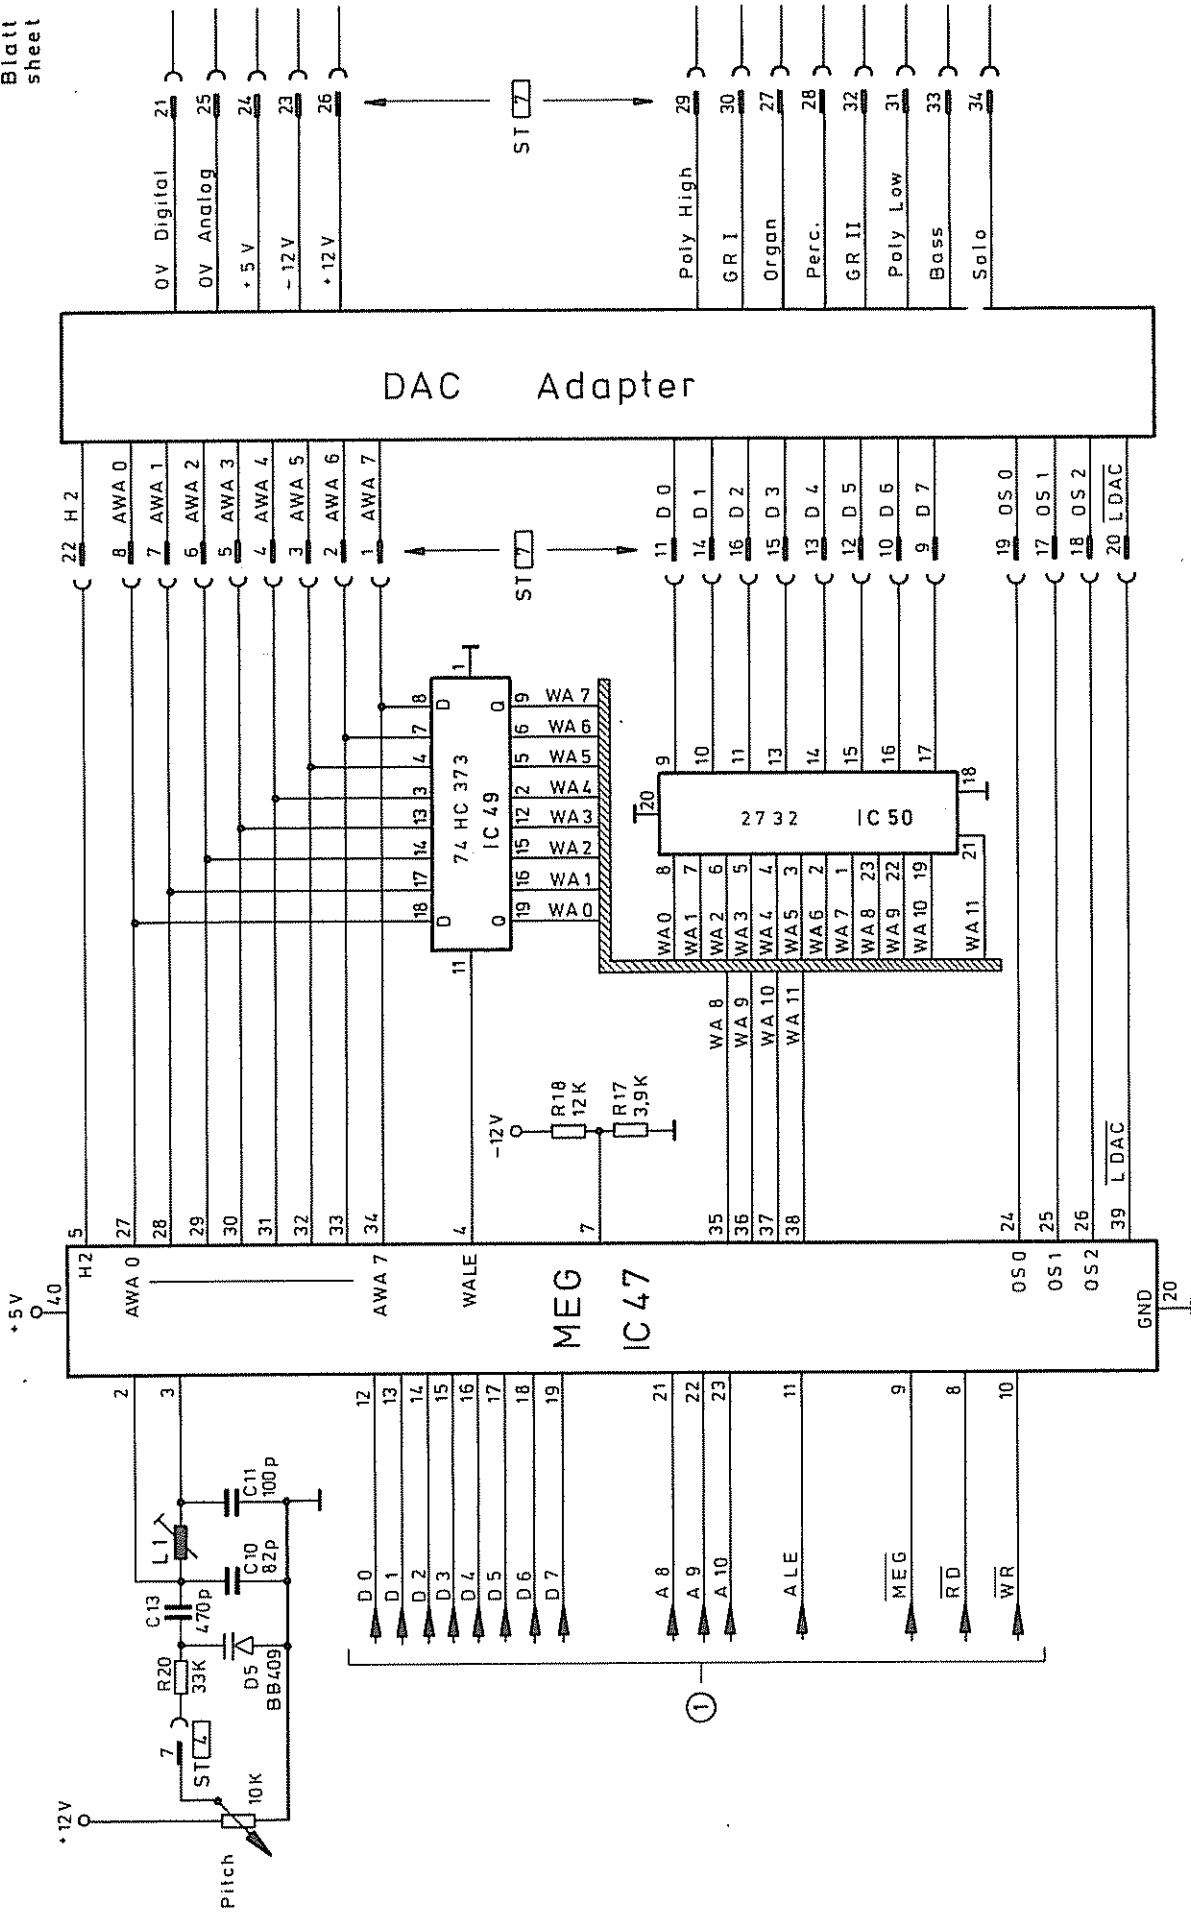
Blatt
sheet

0V Digital 21
0V Analog 25
+5V 24
-12V 23
+12V 26

ST 7

Poly High 29
GR I 30
Organ 27
Perc. 28
GR II 32
Poly Low 31
Bass 33
Solo 34

DAC Adapter

22 H2
8 AWA 0
7 AWA 1
6 AWA 2
5 AWA 3
4 AWA 4
3 AWA 5
2 AWA 6
1 AWA 7

ST 7

11 D 0
14 D 1
16 D 2
15 D 3
13 D 4
12 D 5
10 D 6
9 D 7

19 OS 0
17 OS 1
18 OS 2
20 $\overline{LDAC}$

74 HC 373
IC 49
D Q
1 8 7 4 3 13 14 17 18 11
9 6 5 2 12 15 16 19
WA 7 WA 6 WA 5 WA 4 WA 3 WA 2 WA 1 WA 0

2732 IC 50
9 10 11 13 14 15 16 17 18 20
8 7 6 5 4 3 2 1 23 22 19 21
WA 0 WA 1 WA 2 WA 3 WA 4 WA 5 WA 6 WA 7 WA 8 WA 9 WA 10 WA 11

WA 8 WA 9 WA 10 WA 11

-12V
R18 12K
R17 3,9K

$\overline{LDAC}$

5 27 28 29 30 31 32 33 34 4 7 35 36 37 38 24 25 26 39

+5V 40
H2
AWA 0
AWA 7
WALE
MEG
IC 47
OS 0
OS 1
OS 2
GND 20

2 3 12 13 14 15 16 17 18 19 21 22 23 11 9 8 10

C11 100p
L1
C10 82p
C13 470p
R20 33K
D5 BB409
7
ST 4
10K
+12V
Pitch

D 0 D 1 D 2 D 3 D 4 D 5 D 6 D 7
A 8 A 9 A 10
ALE
$\overline{MEG}$
$\overline{RD}$
$\overline{WR}$

1